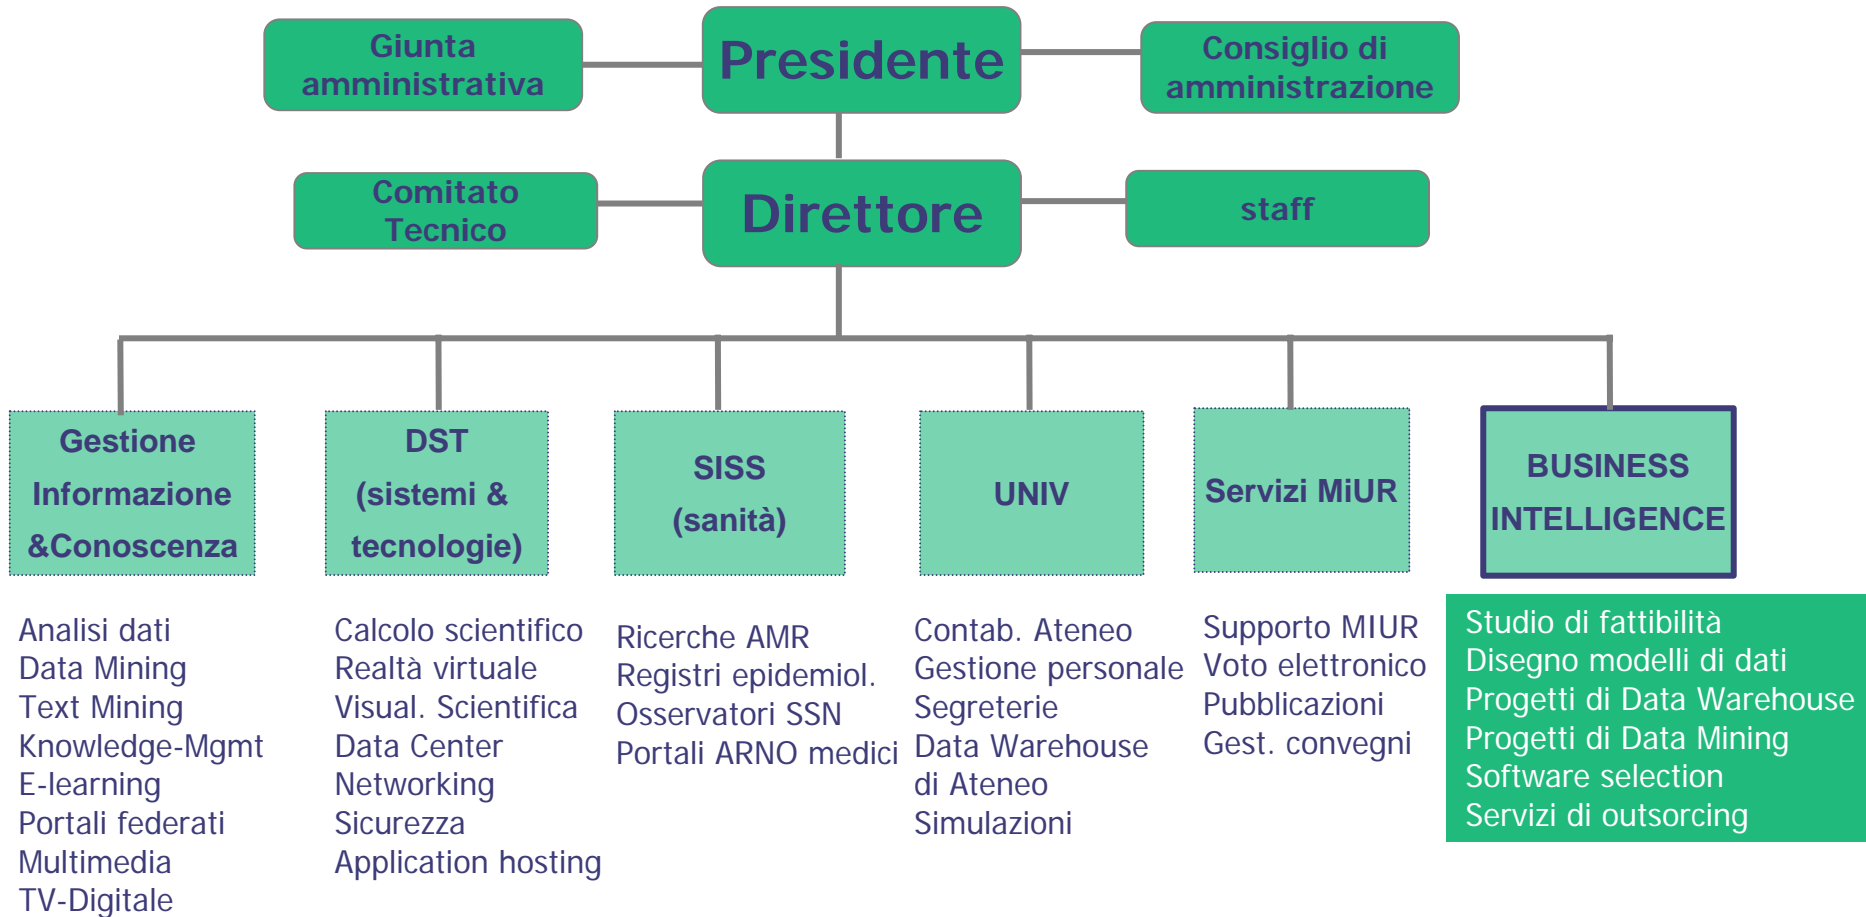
Giunta amministrativa

Presidente

Consiglio di amministrazione

Comitato Tecnico

Direttore

staff

Gestione Informazione &Conoscenza

DST (sistemi & tecnologie)

SISS (sanità)

UNIV

Servizi MiUR

BUSINESS INTELLIGENCE

Analisi dati
Data Mining
Text Mining
Knowledge-Mgmt
E-learning
Portali federati
Multimedia
TV-Digitale

Calcolo scientifico
Realtà virtuale
Visual. Scientifica
Data Center
Networking
Sicurezza
Application hosting

Ricerche AMR
Registri epidemiol.
Osservatori SSN
Portali ARNO medici

Contab. Ateneo
Gestione personale
Segreterie
Data Warehouse di Ateneo
Simulazioni

Supporto MIUR
Voto elettronico
Pubblicazioni
Gest. convegni

Studio di fattibilità
Disegno modelli di dati
Progetti di Data Warehouse
Progetti di Data Mining
Software selection
Servizi di outsorcing